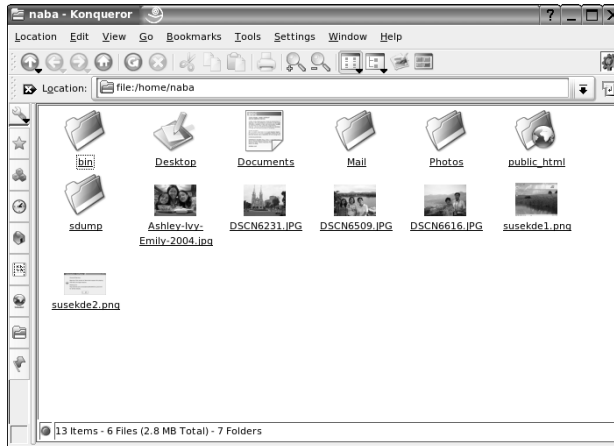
naba - Konqueror

Location Edit View Go Bookmarks Tools Settings Window Help

Location: file:/home/naba

bin
Desktop
Documents
Mail
Photos
public_html
sdump
Ashley-Ivy-Emily-2004.jpg
DSCN6231.JPG
DSCN6509.JPG
DSCN6616.JPG
susekde1.png
susekde2.png

13 Items - 6 Files (2.8 MB Total) - 7 Folders